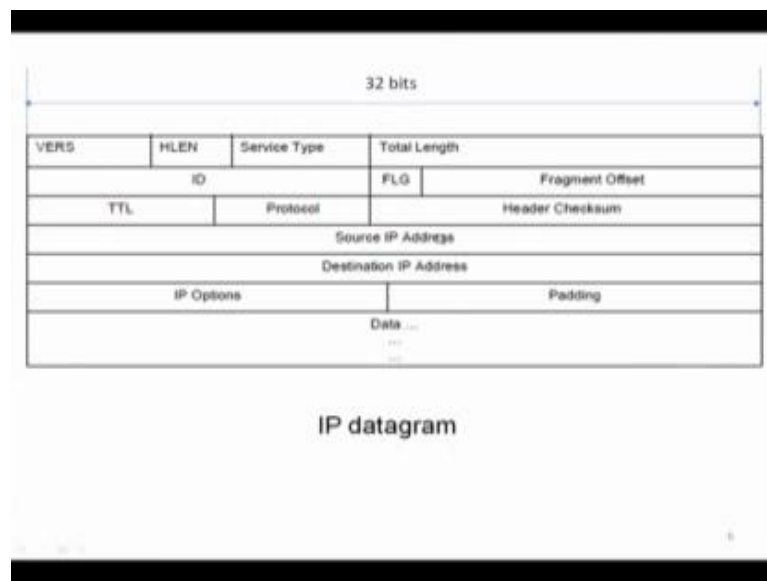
32 bits

| VERS | HLEN | Service Type | Total Length |
|---|---|---|---|
| ID | | FLG | Fragment Offset |
| TTL | | Protocol | Header Checksum |
| Source IP Address | | | |
| Destination IP Address | | | |
| IP Options | | | Padding |
| Data ... | | | |

IP datagram